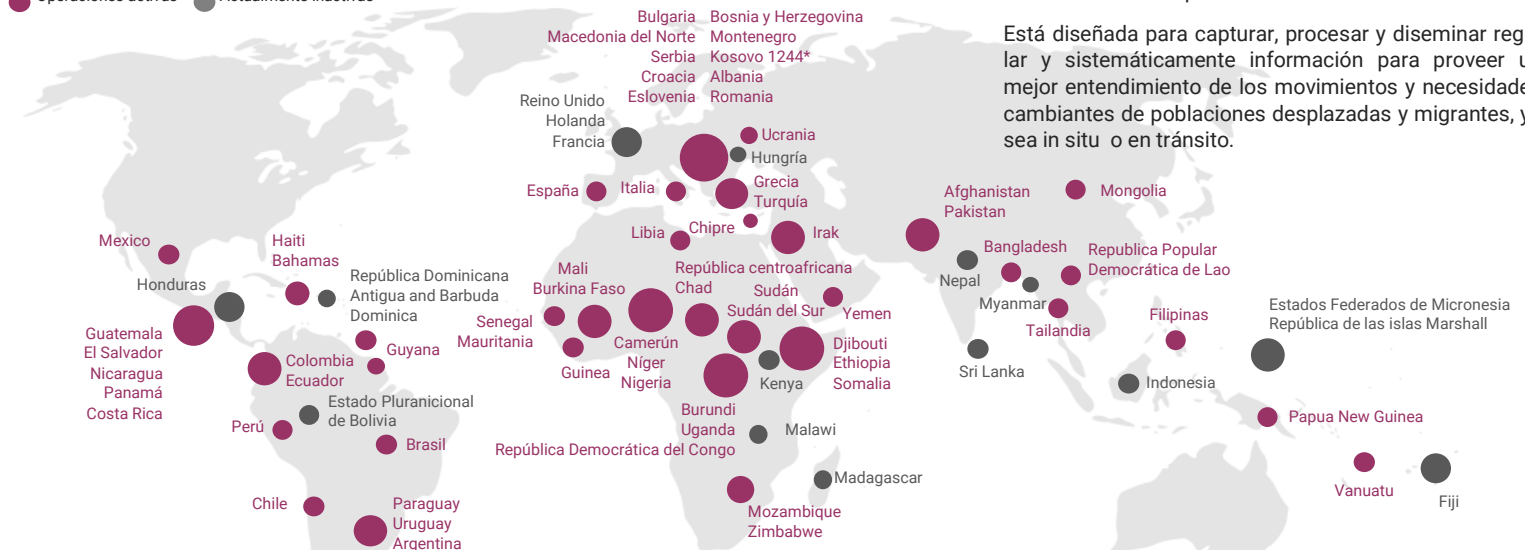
Operaciones activas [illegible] Actualmente inactivas

Está diseñada para capturar, procesar y diseminar regular y sistemáticamente información para proveer un mejor entendimiento de los movimientos y necesidades cambiantes de poblaciones desplazadas y migrantes, ya sea in situ o en tránsito.

Bulgaria
Macedonia del Norte
Serbia
Croacia
Eslovenia

Bosnia y Herzegovina
Montenegro
Kosovo 1244*
Albania
Romania

Reino Unido
Holanda
Francia

Ucrania
Hungría
España
Italia
Grecia
Turquía
Chipre
Libia
Irak
Afghanistan
Pakistan
Mongolia
Bangladesh
Nepal
Myanmar
Tailandia
Republica Popular Democrática de Lao
Filipinas
Estados Federados de Micronesia
República de las islas Marshall
Sri Lanka
Indonesia
Papua New Guinea
Vanuatu
Fiji

Mexico
Haiti
Bahamas
Honduras
República Dominicana
Antigua and Barbuda
Dominica
Guatemala
El Salvador
Nicaragua
Panamá
Costa Rica
Colombia
Ecuador
Guyana
Estado Pluranicional de Bolivia
Perú
Brasil
Chile
Paraguay
Uruguay
Argentina

Mali
Burkina Faso
República centroafricana
Chad
Sudán
Senegal
Mauritania
Sudán del Sur
Yemen
Camerún
Níger
Nigeria
Guinea
Djibouti
Ethiopia
Somalia
Kenya
Burundi
Uganda
Malawi
República Democrática del Congo
Madagascar
Mozambique
Zimbabwe